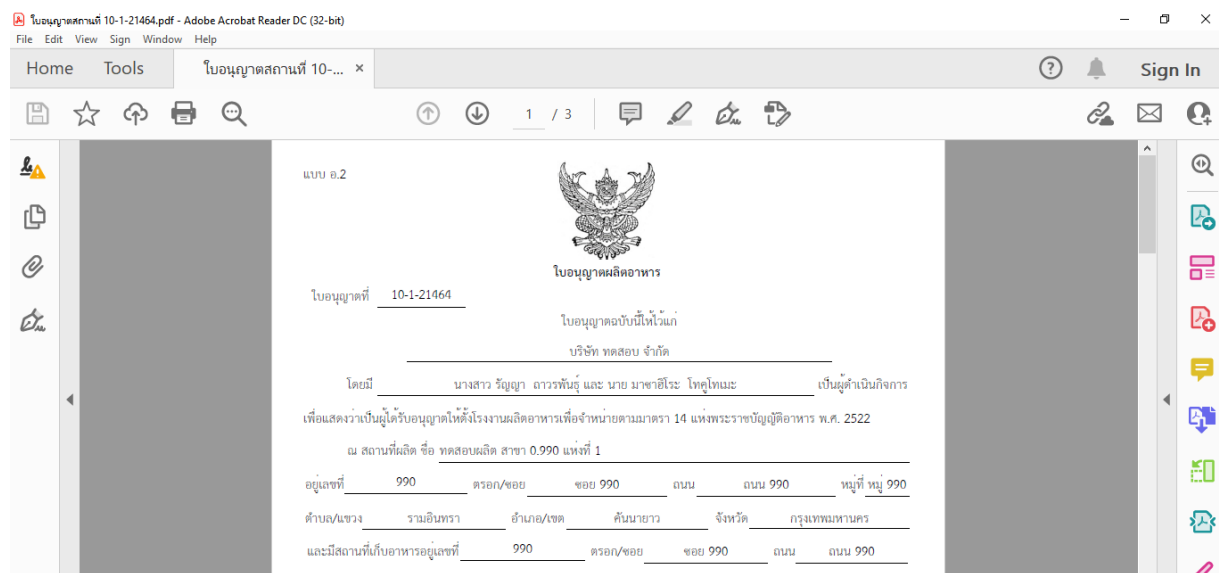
ใบอนุญาตสถานที่ 10-1-21464.pdf - Adobe Acrobat Reader DC (32-bit)
File Edit View Sign Window Help
Home Tools ใบอนุญาตสถานที่ 10-... ×
Sign In
1 / 3

แบบ อ.2

ใบอนุญาตผลิตอาหาร

ใบอนุญาตที่ 10-1-21464

ใบอนุญาตฉบับนี้ให้ไว้แก่

บริษัท ทดสอบ จำกัด

โดยมี นางสาว รัญญา ถาวรพันธุ์ และ นาย มาซาฮิโระ โทคูโทเมะ เป็นผู้ดำเนินกิจการ

เพื่อแสดงว่าเป็นผู้ได้รับอนุญาตให้ตั้งโรงงานผลิตอาหารเพื่อจำหน่ายตามมาตรา 14 แห่งพระราชบัญญัติอาหาร พ.ศ. 2522

ณ สถานที่ผลิต ชื่อ ทดสอบผลิต สาขา 0.990 แห่งที่ 1

อยู่เลขที่ 990 ตรอก/ซอย ซอย 990 ถนน ถนน 990 หมู่ที่ หมู่ 990

ตำบล/แขวง รามอินทรา อำเภอ/เขต คันนายาว จังหวัด กรุงเทพมหานคร

และมีสถานที่เก็บอาหารอยู่เลขที่ 990 ตรอก/ซอย ซอย 990 ถนน ถนน 990